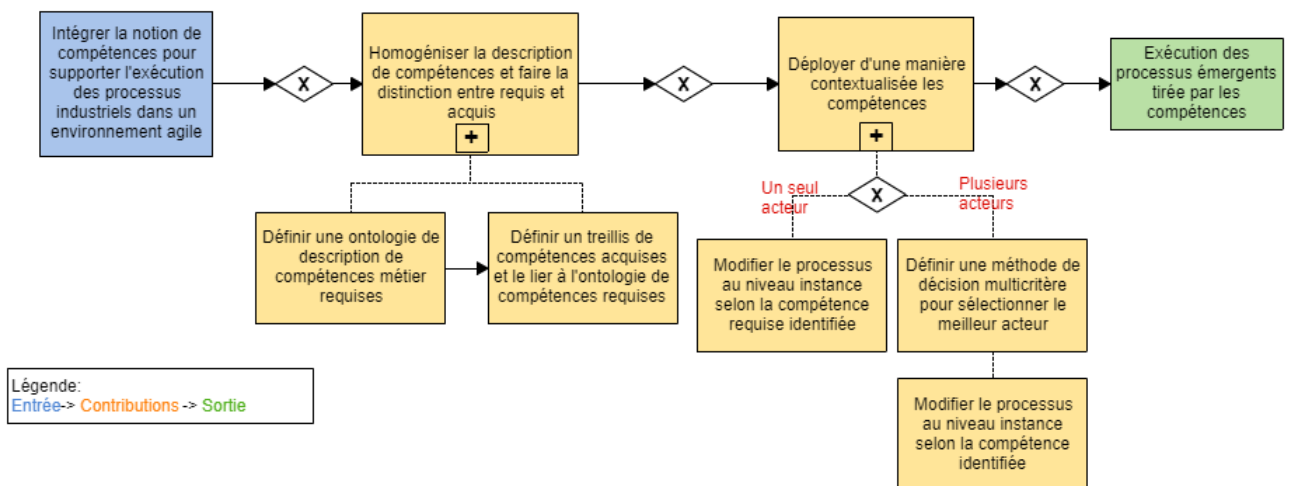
Intégrer la notion de compétences pour supporter l'exécution des processus industriels dans un environnement agile

X

Homogéniser la description de compétences et faire la distinction entre requis et acquis

+

X

Déployer d'une manière contextualisée les compétences

+

X

Exécution des processus émergents tirée par les compétences

Définir une ontologie de description de compétences métier requises

Définir un treillis de compétences acquises et le lier à l'ontologie de compétences requises

Un seul acteur

X

Plusieurs acteurs

Modifier le processus au niveau instance selon la compétence requise identifiée

Définir une méthode de décision multicritère pour sélectionner le meilleur acteur

Modifier le processus au niveau instance selon la compétence identifiée

Légende:
Entrée-> Contributions -> Sortie